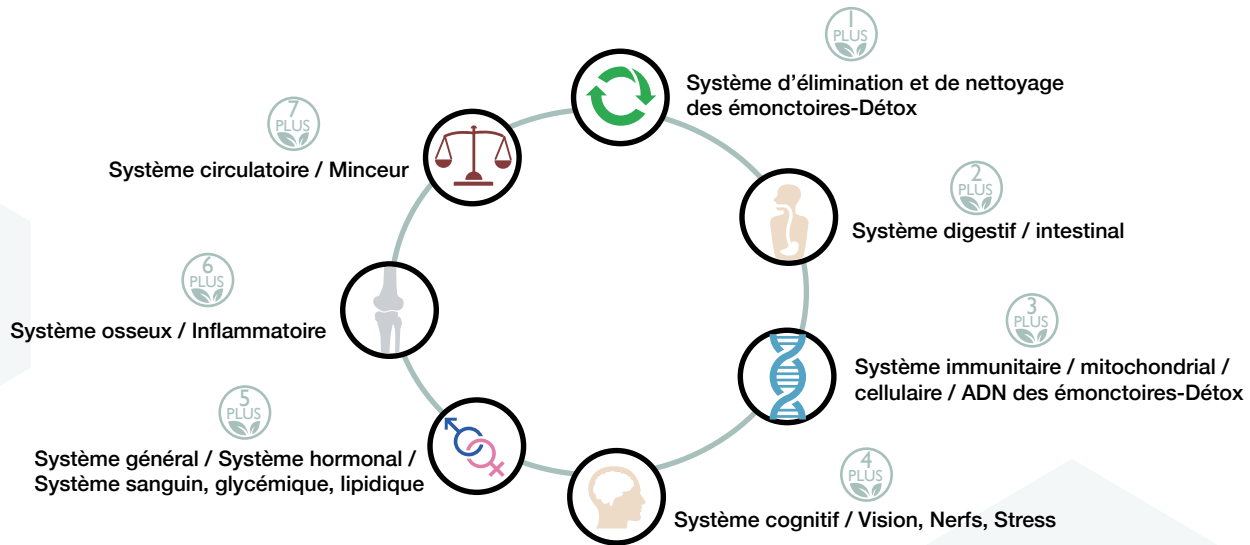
1
PLUS
Système d'élimination et de nettoyage des émonctoires-Détox

2
PLUS
Système digestif / intestinal

3
PLUS
Système immunitaire / mitochondrial / cellulaire / ADN des émonctoires-Détox

4
PLUS
Système cognitif / Vision, Nerfs, Stress

5
PLUS
Système général / Système hormonal / Système sanguin, glycémique, lipidique

6
PLUS
Système osseux / Inflammatoire

7
PLUS
Système circulatoire / Minceur